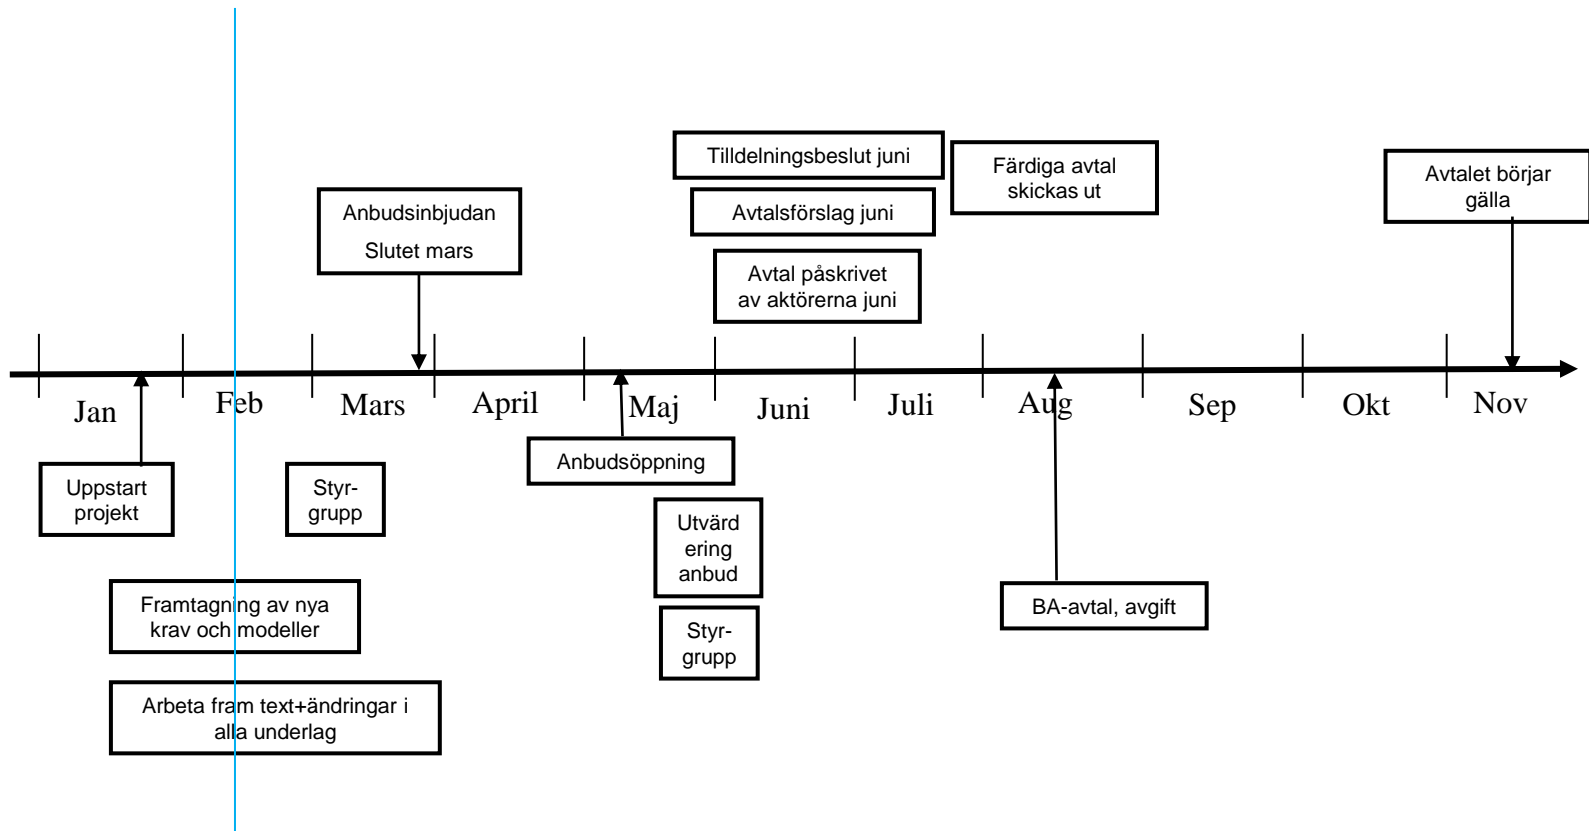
Tilldelningsbeslut juni

Färdiga avtal skickas ut

Avtalet börjar gälla

Anbudsinbjudan

Slutet mars

Avtalsförslag juni

Avtal påskrivet av aktörerna juni

Jan Feb Mars April Maj Juni Juli Aug Sep Okt Nov

Anbudsöppning

Uppstart projekt

Styr-grupp

Utvärdering anbud

Styr-grupp

Framtagning av nya krav och modeller

BA-avtal, avgift

Arbeta fram text+ändringar i alla underlag